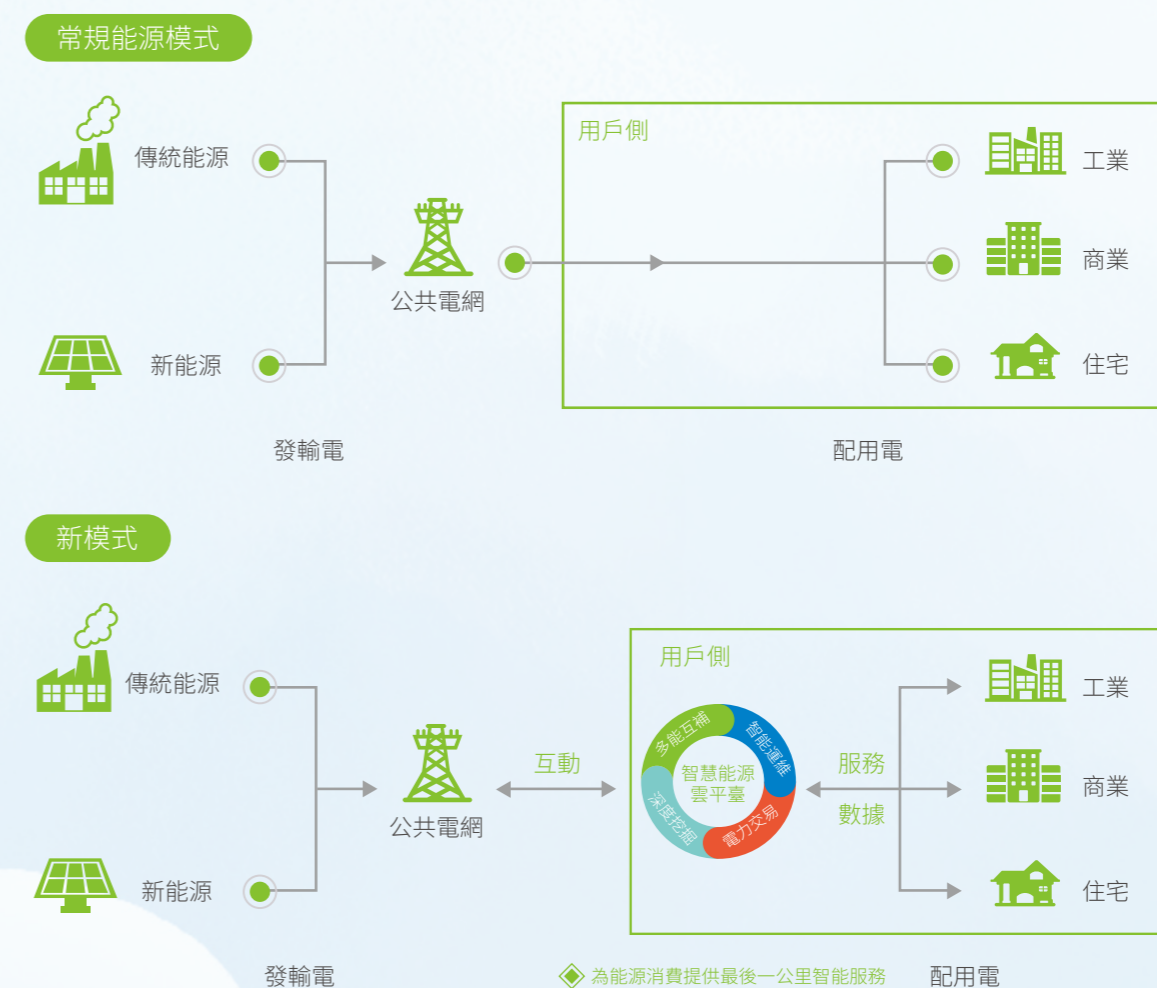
常規能源模式

傳統能源

新能源

公共電網

用戶側

工業

商業

住宅

發輸電

配用電

新模式

傳統能源

新能源

公共電網

互動

用戶側

多能互補

智能運維

電力交易

深度挖掘

智慧能源
雲平臺

服務

數據

工業

商業

住宅

發輸電

為能源消費提供最後一公里智能服務

配用電